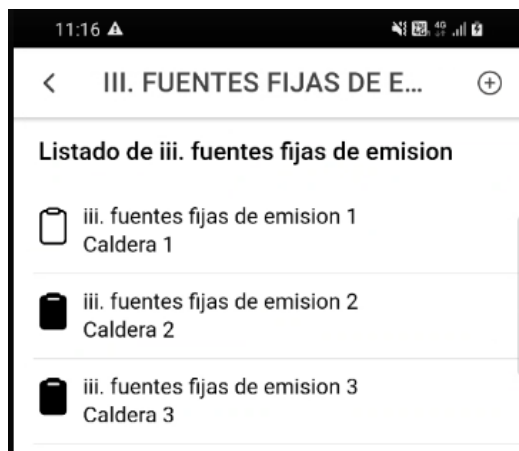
11:16

III. FUENTES FIJAS DE E...

Listado de iii. fuentes fijas de emision

iii. fuentes fijas de emision 1
Caldera 1

iii. fuentes fijas de emision 2
Caldera 2

iii. fuentes fijas de emision 3
Caldera 3